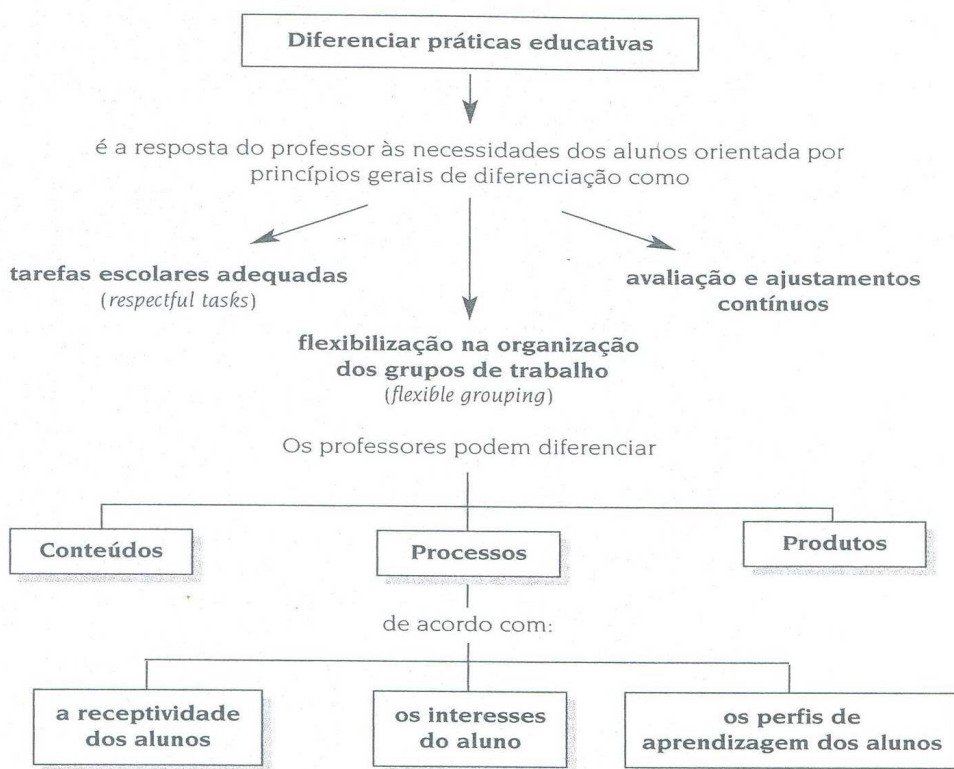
Diferenciar práticas educativas

é a resposta do professor às necessidades dos alunos orientada por princípios gerais de diferenciação como

tarefas escolares adequadas
(*respectful tasks*)

flexibilização na organização dos grupos de trabalho
(*flexible grouping*)

avaliação e ajustamentos contínuos

Os professores podem diferenciar

Conteúdos

Processos

Produtos

de acordo com:

a receptividade dos alunos

os interesses do aluno

os perfis de aprendizagem dos alunos